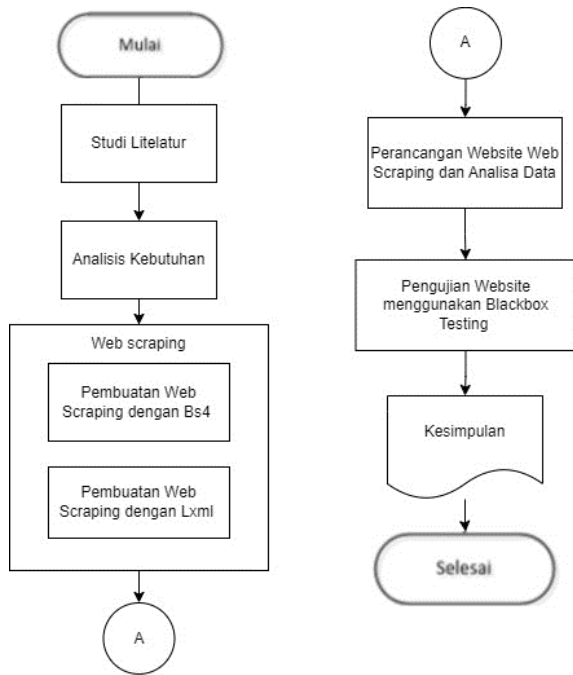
Mulai

Studi Litelatur

Analisis Kebutuhan

Web scraping

Pembuatan Web Scraping dengan Bs4

Pembuatan Web Scraping dengan Lxml

A

A

Perancangan Website Web Scraping dan Analisa Data

Pengujian Website menggunakan Blackbox Testing

Kesimpulan

Selesai